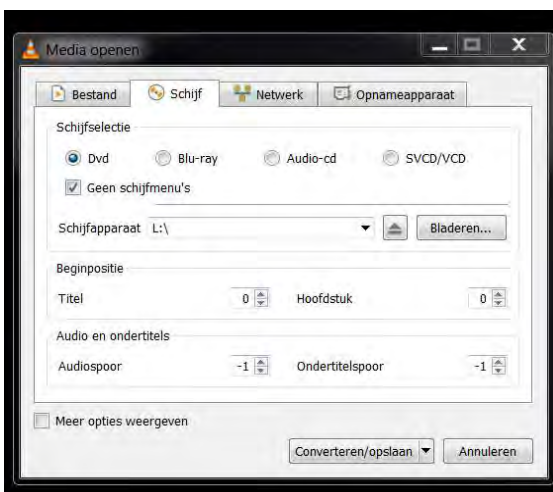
Media openen

Bestand | Schijf | Netwerk | Opnameapparaat

Schijfselectie

Dvd Blu-ray Audio-cd SVCD/VCD

Geen schijfmenu's

Schijfapparaat L:\

Bladeren...

Beginpositie

Titel 0

Hoofdstuk 0

Audio en ondertitels

Audiospoor -1

Ondertitelspoor -1

Meer opties weergeven

Converteren/opslaan

Annuleren